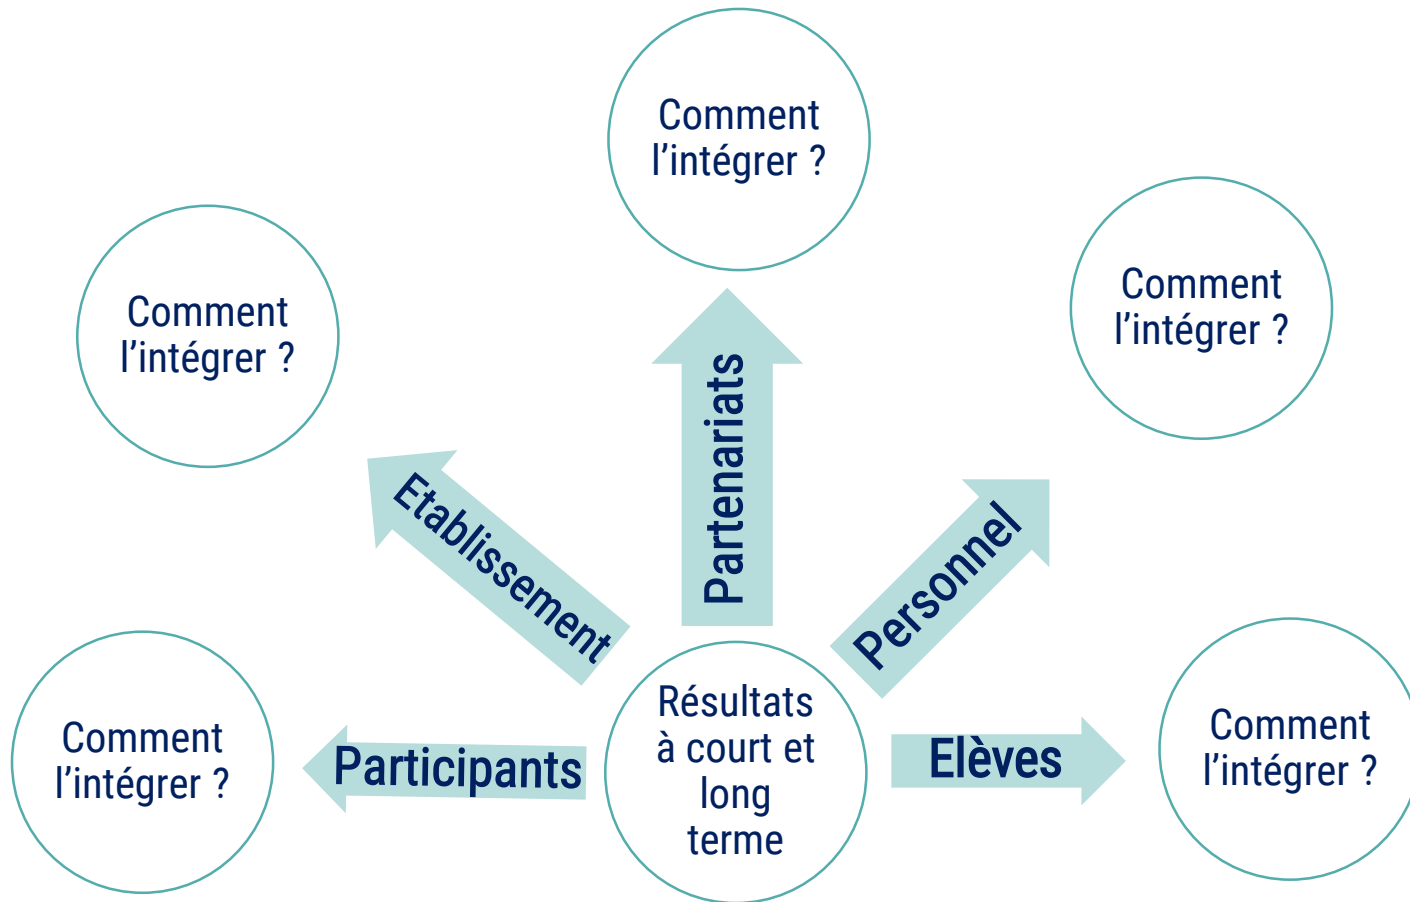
Comment l'intégrer ?

Comment l'intégrer ?

Comment l'intégrer ?

Partenariats

Etablissement

Personnel

Comment l'intégrer ?

Participants

Résultats à court et long terme

Elèves

Comment l'intégrer ?